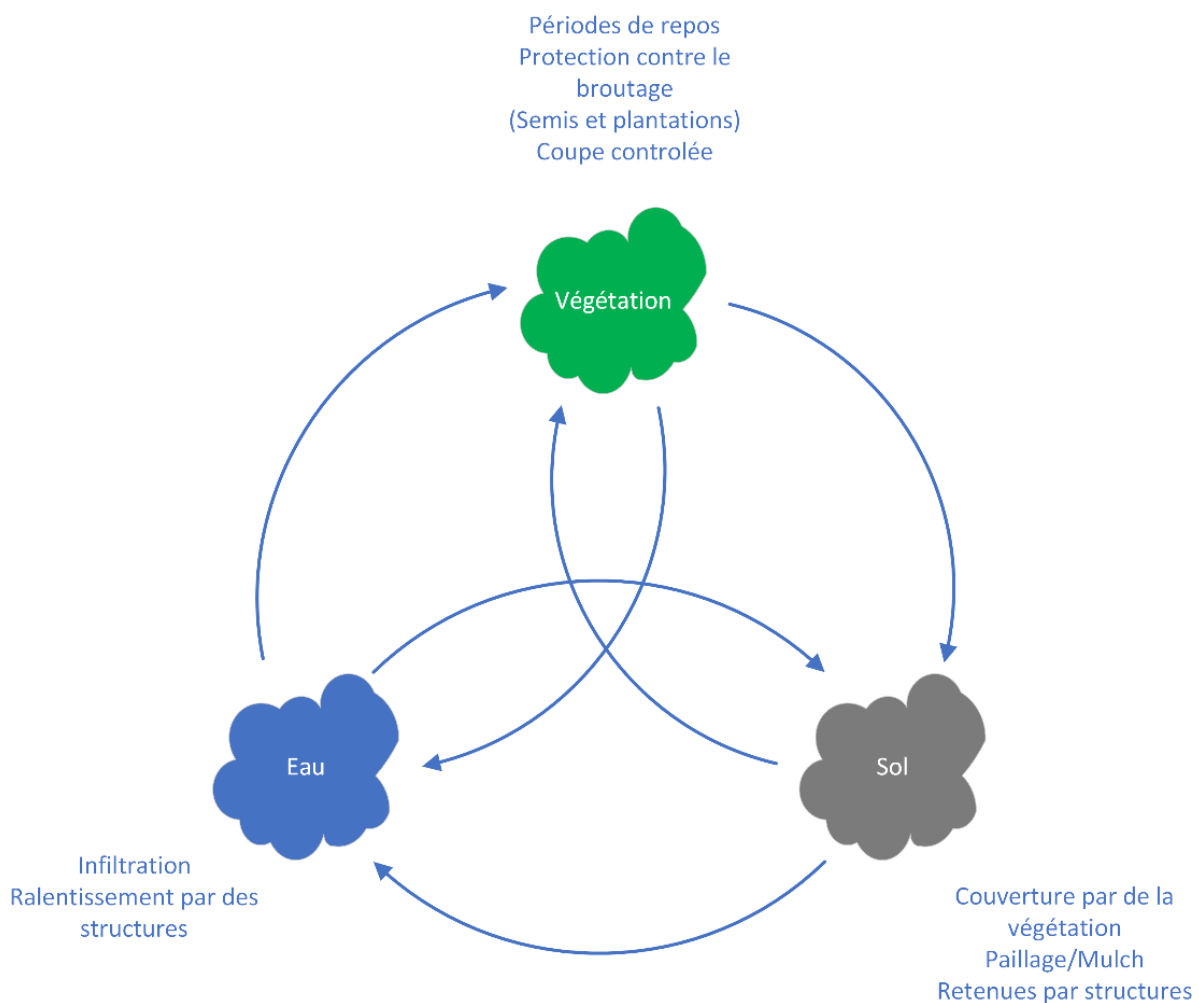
Périodes de repos
Protection contre le broutage
(Semis et plantations)
Coupe controlée

Végétation

Eau

Sol

Infiltration
Ralentissement par des structures

Couverture par de la végétation
Paillage/Mulch
Retenues par structures